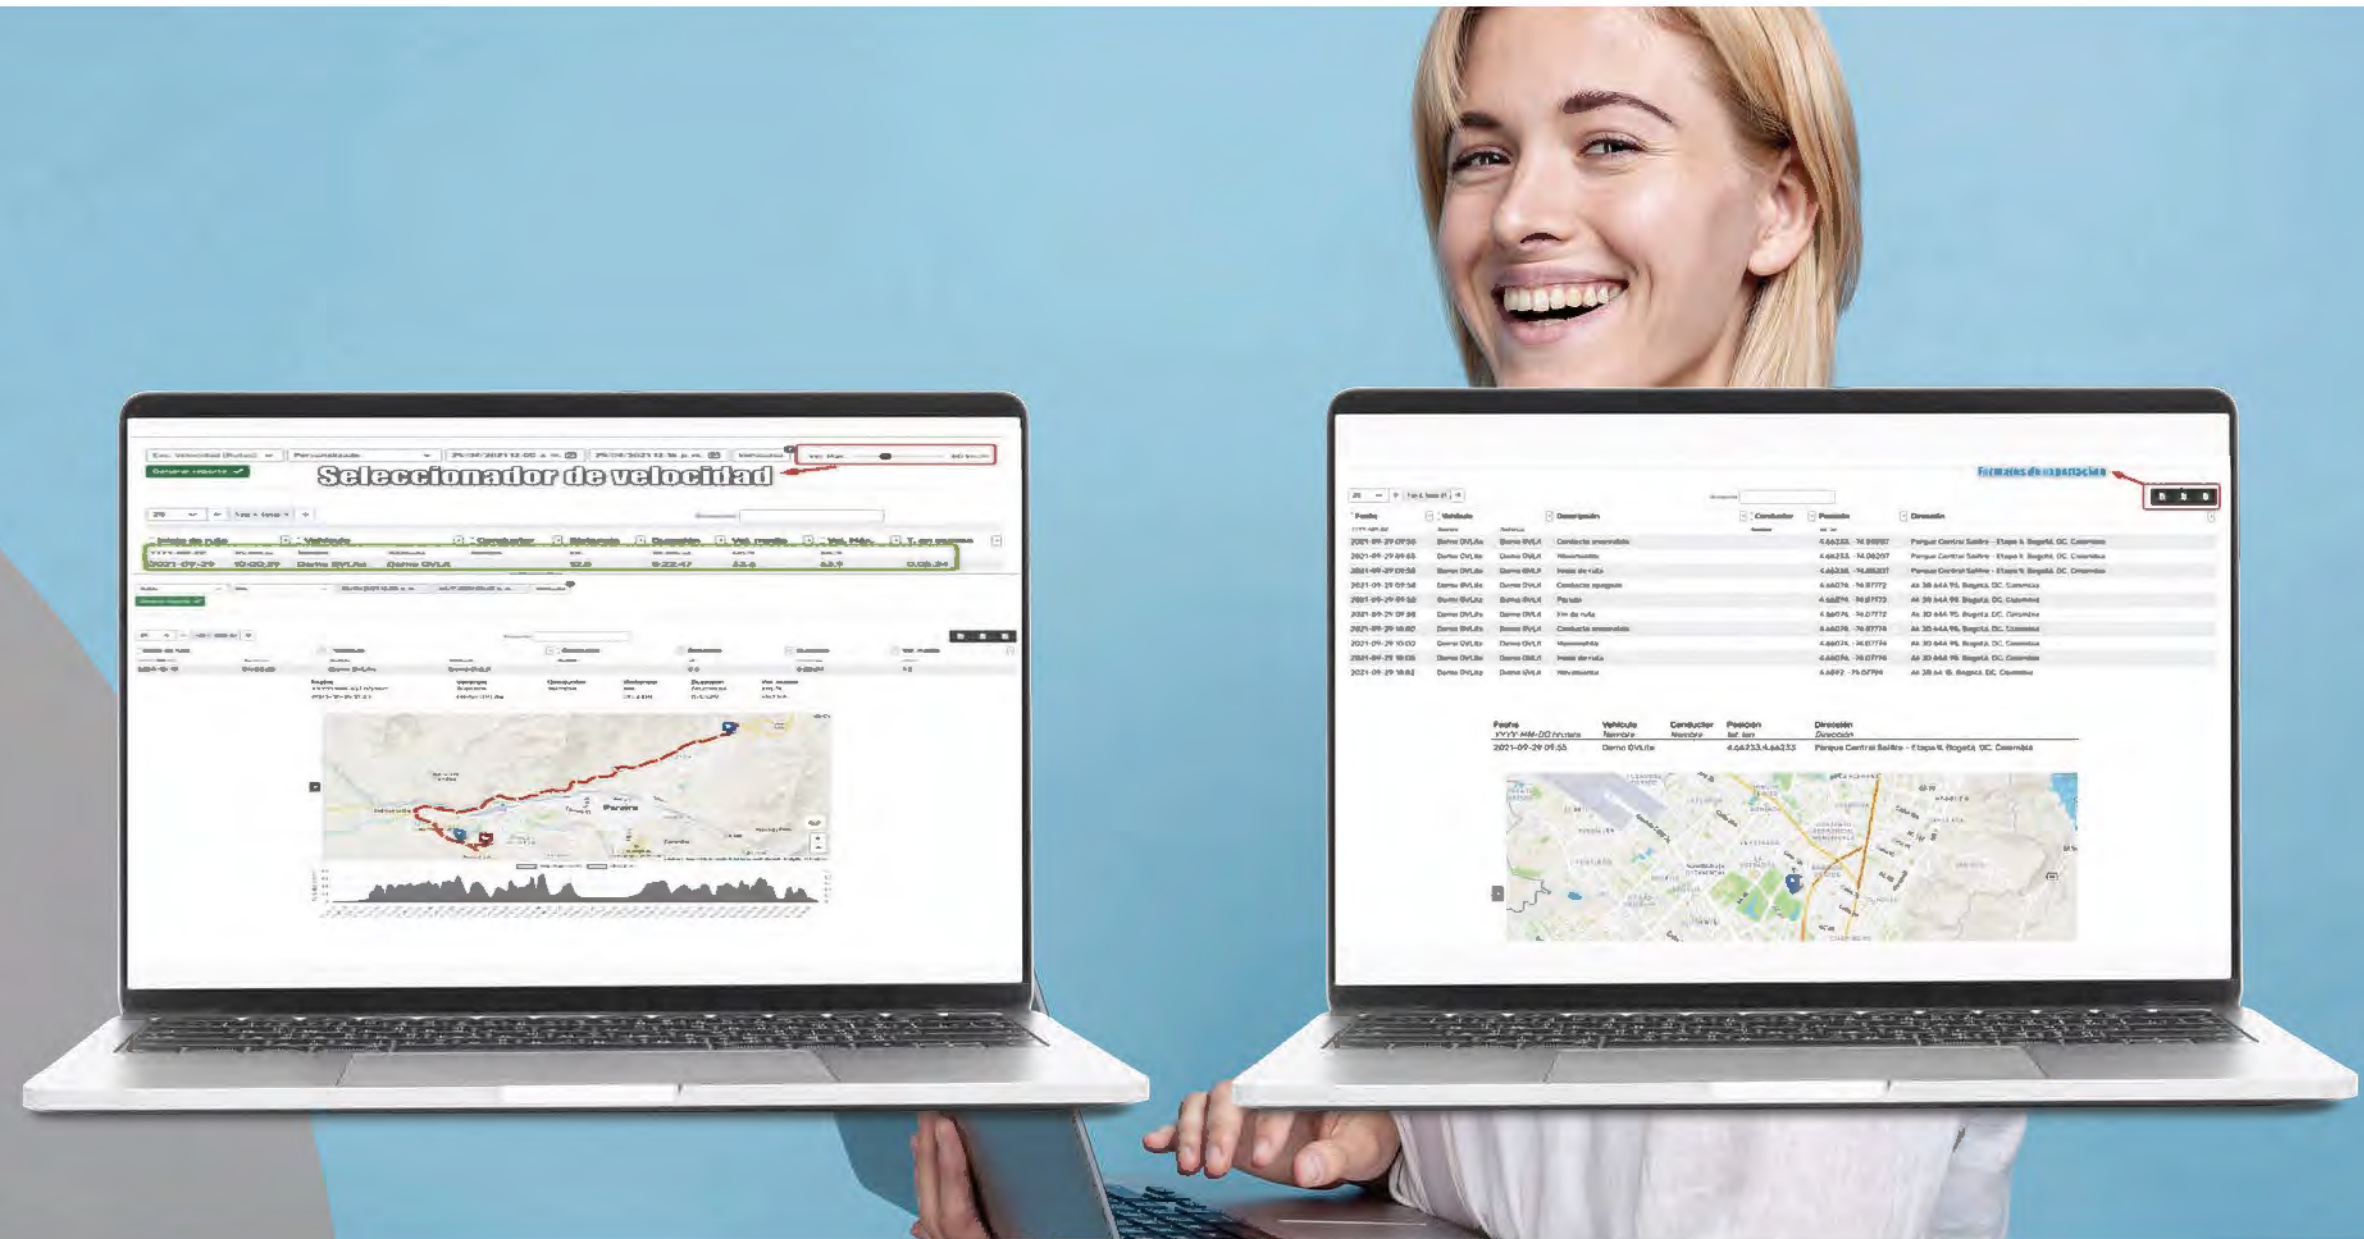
Selecccionador de velocidad

Generar reporte

Formatos de exportación

| Fecha | Vehículo | Descripción | Conductor | Posición | Dirección |
|---|---|---|---|---|---|
| 2021-09-29 09:55 | Demo DVLite | Conducta anormal | | 4.66233, -74.06207 | Parque Central Salitre - Etapa II, Bogotá, DC, Colombia |
| 2021-09-29 09:55 | Demo DVLite | Movimiento | | 4.66233, -74.06207 | Parque Central Salitre - Etapa II, Bogotá, DC, Colombia |
| 2021-09-29 09:58 | Demo DVLite | Inicio de ruta | | 4.66233, -74.06207 | Parque Central Salitre - Etapa II, Bogotá, DC, Colombia |

| Fecha | Vehículo | Conductor | Posición | Dirección |
|---|---|---|---|---|
| YYYY-MM-DD hh:mm | Nombre | Nombre | lat, lon | Dirección |
| 2021-09-29 09:55 | Demo DVLite | | 4.66233,4.66233 | Parque Central Salitre - Etapa II, Bogotá, DC, Colombia |